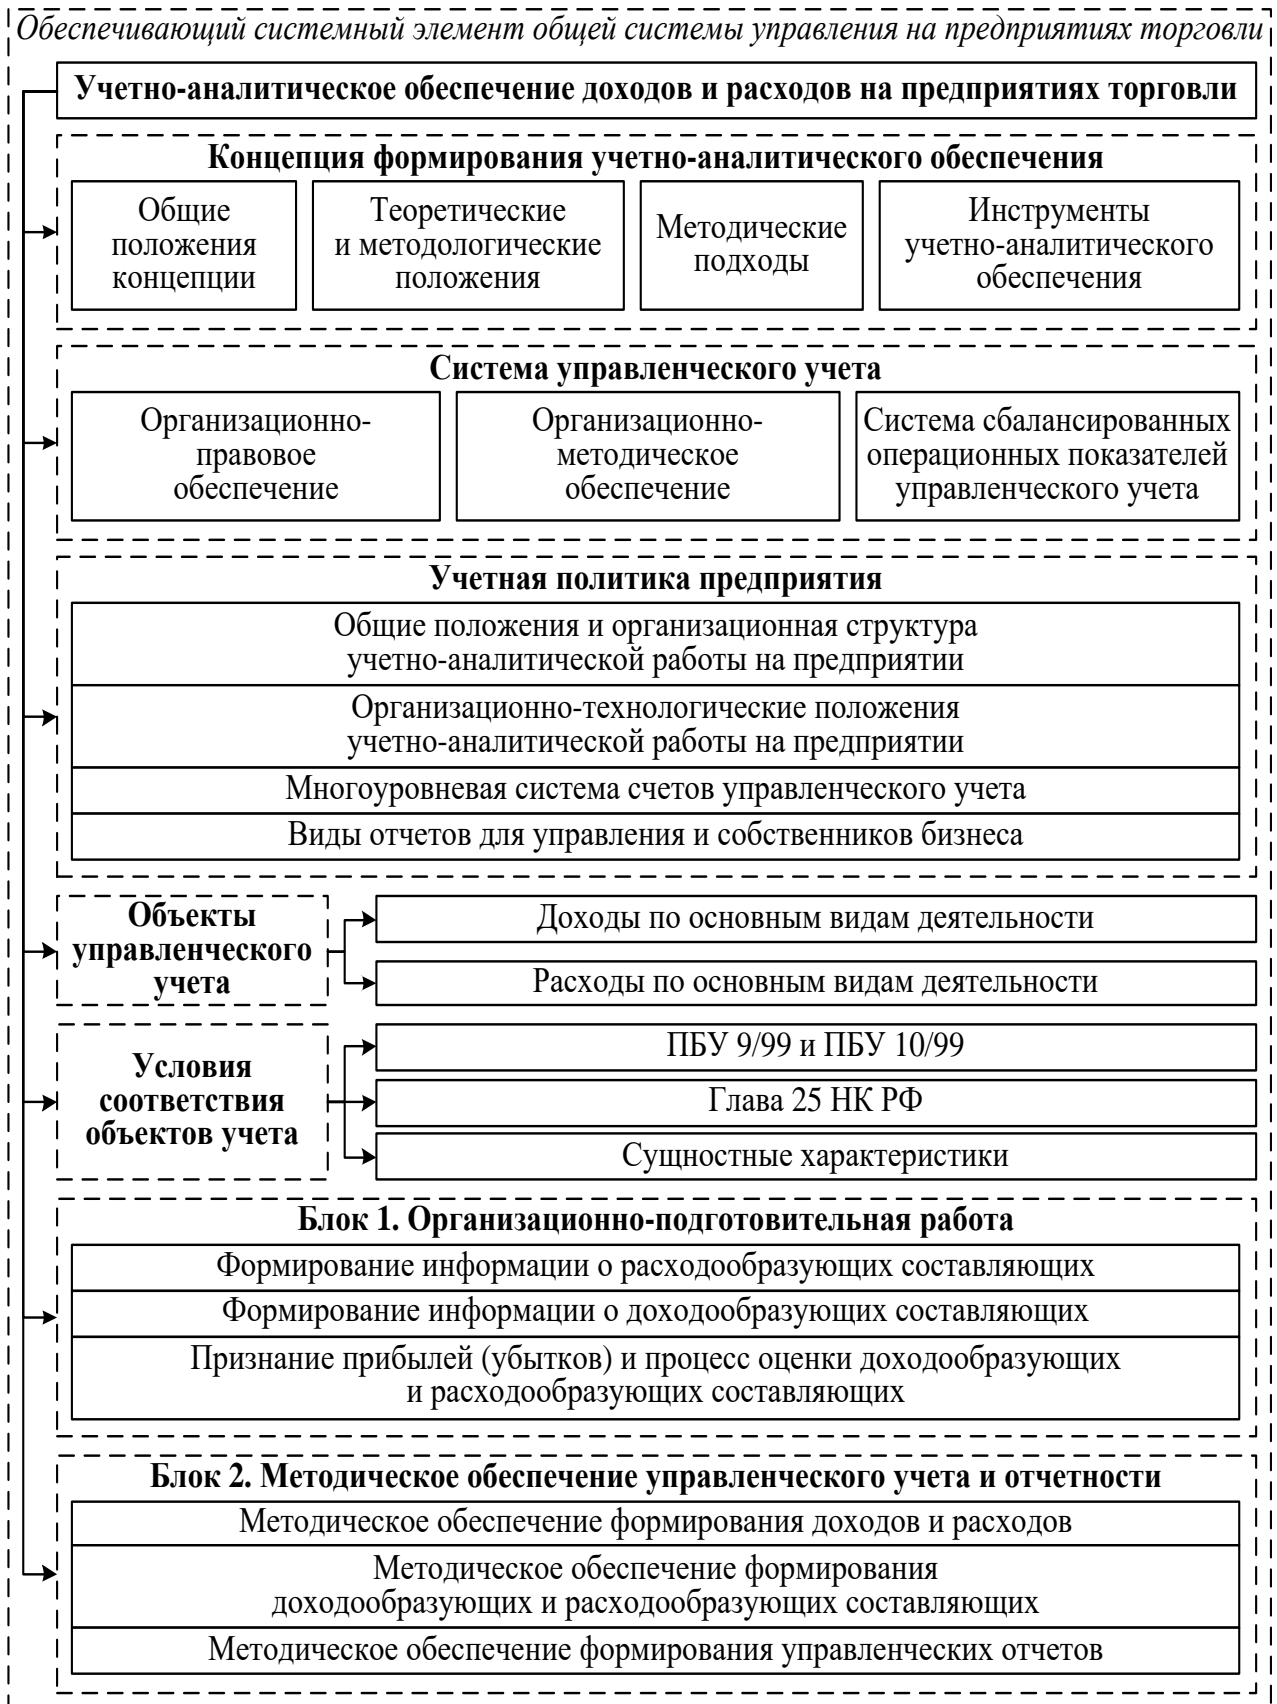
Обеспечивающий системный элемент общей системы управления на предприятиях торговли

Учетно-аналитическое обеспечение доходов и расходов на предприятиях торговли

Концепция формирования учетно-аналитического обеспечения

Общие положения концепции

Теоретические и методологические положения

Методические подходы

Инструменты учетно-аналитического обеспечения

Система управленческого учета

Организационно-правовое обеспечение

Организационно-методическое обеспечение

Система сбалансированных операционных показателей управленческого учета

Учетная политика предприятия

Общие положения и организационная структура учетно-аналитической работы на предприятии

Организационно-технологические положения учетно-аналитической работы на предприятии

Многоуровневая система счетов управленческого учета

Виды отчетов для управления и собственников бизнеса

Объекты управленческого учета

Доходы по основным видам деятельности

Расходы по основным видам деятельности

Условия соответствия объектов учета

ПБУ 9/99 и ПБУ 10/99

Глава 25 НК РФ

Сущностные характеристики

Блок 1. Организационно-подготовительная работа

Формирование информации о расходообразующих составляющих

Формирование информации о доходообразующих составляющих

Признание прибылей (убытков) и процесс оценки доходообразующих и расходообразующих составляющих

Блок 2. Методическое обеспечение управленческого учета и отчетности

Методическое обеспечение формирования доходов и расходов

Методическое обеспечение формирования доходообразующих и расходообразующих составляющих

Методическое обеспечение формирования управленческих отчетов